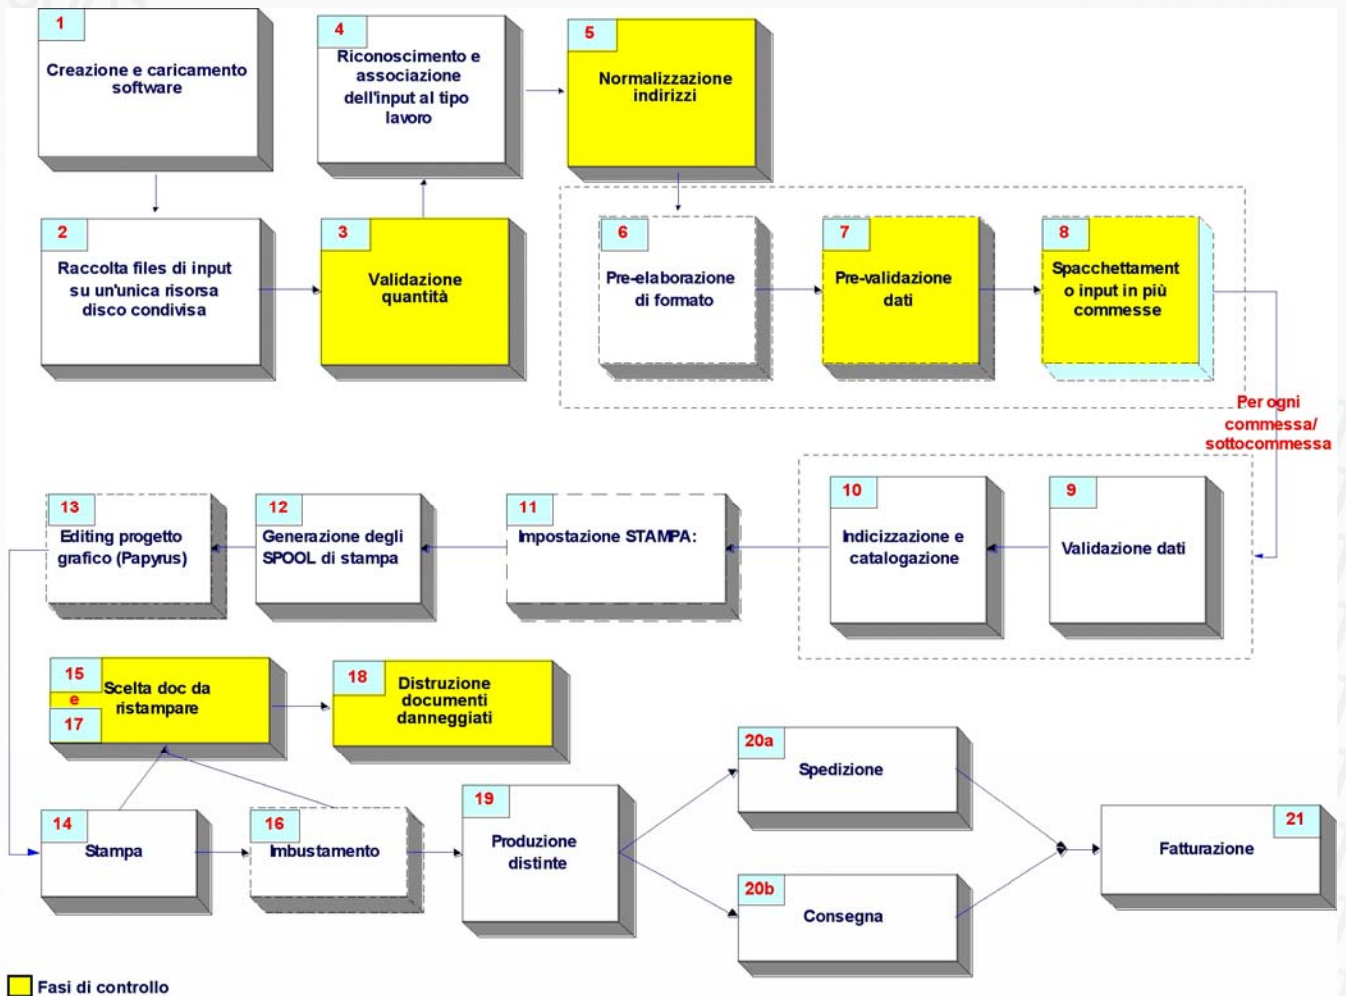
1
Creazione e caricamento software

4
Riconoscimento e associazione dell'input al tipo lavoro

5
Normalizzazione indirizzi

2
Raccolta files di input su un'unica risorsa disco condivisa

3
Validazione quantità

6
Pre-elaborazione di formato

7
Pre-validazione dati

8
Spacchettament o input in più commesse

Per ogni commessa/ sottocommessa

13
Editing progetto grafico (Papyrus)

12
Generazione degli SPOOL di stampa

11
Impostazione STAMPA:

10
Indicizzazione e catalogazione

9
Validazione dati

15
e
17
Scelta doc da ristampare

18
Distruzione documenti danneggiati

20a
Spedizione

14
Stampa

16
Imbustamento

19
Produzione distinte

21
Fatturazione

20b
Consegna

Fasi di controllo